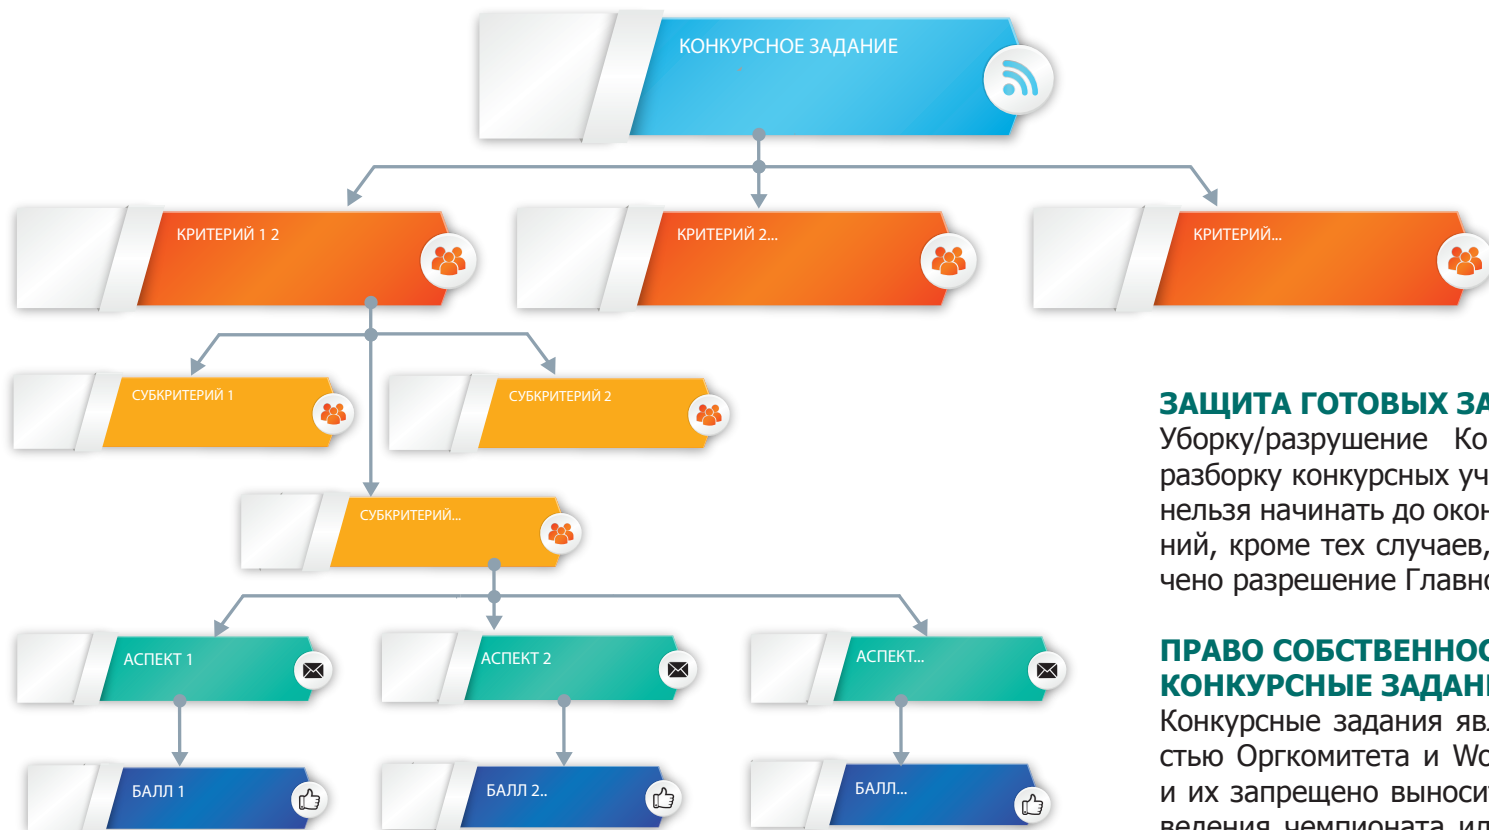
КОНКУРСНОЕ ЗАДАНИЕ

КРИТЕРИЙ 1 2

КРИТЕРИЙ 2...

КРИТЕРИЙ...

СУБКРИТЕРИЙ 1

СУБКРИТЕРИЙ 2

СУБКРИТЕРИЙ...

АСПЕКТ 1

АСПЕКТ 2

АСПЕКТ...

БАЛЛ 1

БАЛЛ 2..

БАЛЛ...

ЗАЩИТА ГОТОВЫХ ЗА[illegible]
Уборку/разрушение Ко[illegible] разборку конкурсных уч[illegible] нельзя начинать до окон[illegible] ний, кроме тех случаев, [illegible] чено разрешение Главно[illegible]

ПРАВО СОБСТВЕННОС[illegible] КОНКУРСНЫЕ ЗАДАН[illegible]
Конкурсные задания яв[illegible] стью Оргкомитета и Wo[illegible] и их запрещено выноси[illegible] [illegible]